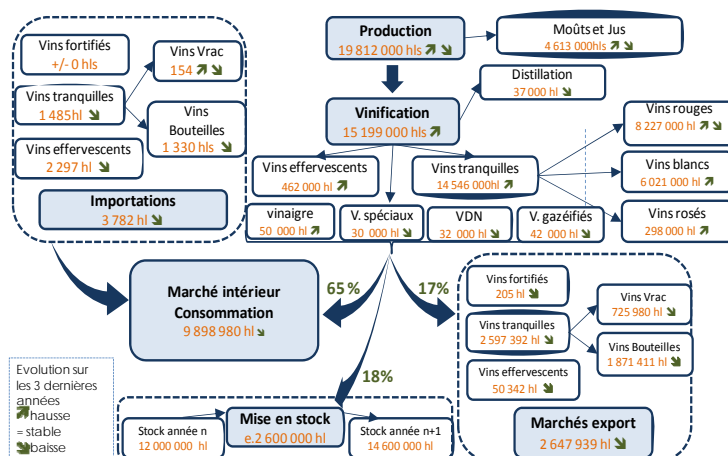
Vins fortifiés
+/- 0 hls

Vins Vrac
154

Vins tranquilles
1 485hl

Vins Bouteilles
1 330 hls

Vins effervescents
2 297 hl

Importations
3 782 hl

Production
19 812 000 hls

Moûts et Jus
4 613 000hls

Distillation
37 000 hl

Vinification
15 199 000 hls

Vins rouges
8 227 000 hl

Vins blancs
6 021 000 hl

Vins rosés
298 000 hl

Vins effervescents
462 000 hl

Vins tranquilles
14 546 000hl

vinaigre
50 000 hl

V. spéciaux
30 000 hl

VDN
32 000 hl

V. gazéifiés
42 000 hl

65 %

17%

Marché intérieur Consommation
9 898 980 hl

Vins fortifiés
205 hl

Vins Vrac
725 980 hl

Vins tranquilles
2 597 392 hl

Vins Bouteilles
1 871 411 hl

Vins effervescents
50 342 hl

Marchés export
2 647 939 hl

18%

Evolution sur les 3 dernières années
hausse
= stable
baisse

Stock année n
12 000 000 hl

Mise en stock
e.2 600 000 hl

Stock année n+1
14 600 000 hl